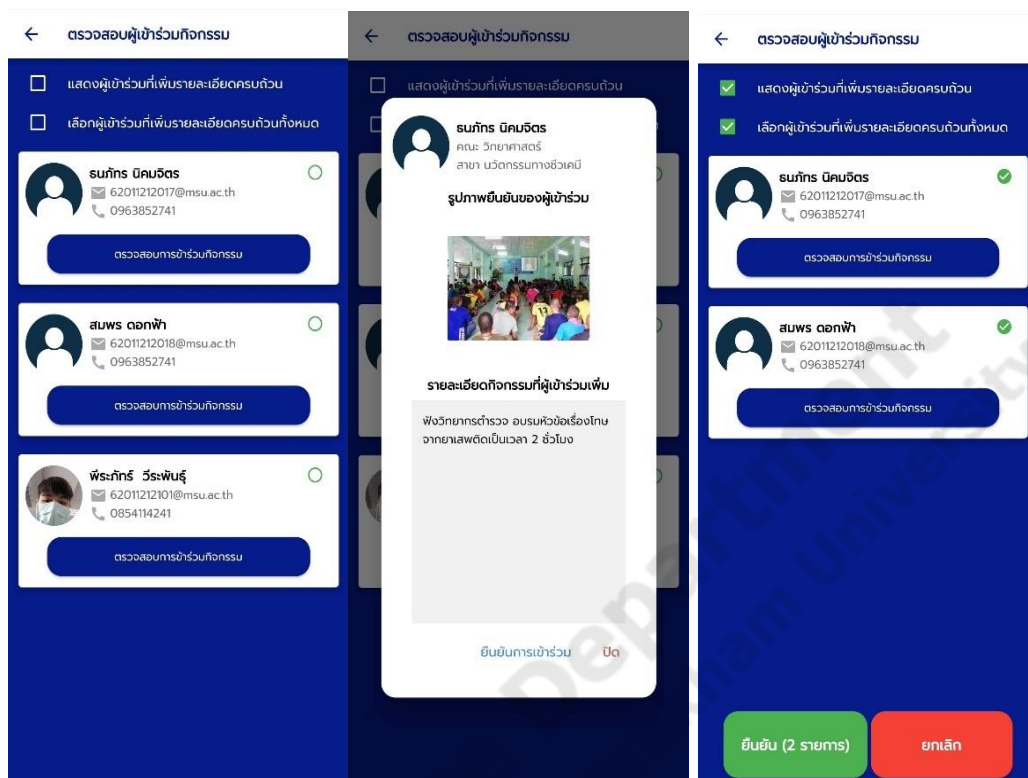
ตรวจสอบผู้เข้าร่วมกิจกรรม

แสดงผู้เข้าร่วมที่เพิ่มรายละเอียดครบถ้วน

เลือกผู้เข้าร่วมที่เพิ่มรายละเอียดครบถ้วนทั้งหมด

ธนภัทร นิคมจิตร
62011212017@msu.ac.th
0963852741
ตรวจสอบการเข้าร่วมกิจกรรม

สมพร ดอกฟ้า
62011212018@msu.ac.th
0963852741
ตรวจสอบการเข้าร่วมกิจกรรม

พีระภัทร์ วีระพันธ์
62011212101@msu.ac.th
0854114241
ตรวจสอบการเข้าร่วมกิจกรรม

ตรวจสอบผู้เข้าร่วมกิจกรรม

แสดงผู้เข้าร่วมที่เพิ่มรายละเอียดครบถ้วน

ธนภัทร นิคมจิตร
คณะ วิทยาศาสตร์
สาขา นวัตกรรมทางชีวเคมี

รูปภาพยืนยันของผู้เข้าร่วม

รายละเอียดกิจกรรมที่ผู้เข้าร่วมเพิ่ม

ฟังวิทยากรตำรวจ อบรมหัวข้อเรื่องโทษจากยาเสพติดเป็นเวลา 2 ชั่วโมง

ยืนยันการเข้าร่วม ปิด

ตรวจสอบผู้เข้าร่วมกิจกรรม

แสดงผู้เข้าร่วมที่เพิ่มรายละเอียดครบถ้วน

เลือกผู้เข้าร่วมที่เพิ่มรายละเอียดครบถ้วนทั้งหมด

ธนภัทร นิคมจิตร
62011212017@msu.ac.th
0963852741
ตรวจสอบการเข้าร่วมกิจกรรม

สมพร ดอกฟ้า
62011212018@msu.ac.th
0963852741
ตรวจสอบการเข้าร่วมกิจกรรม

ยืนยัน (2 รายการ) ยกเลิก